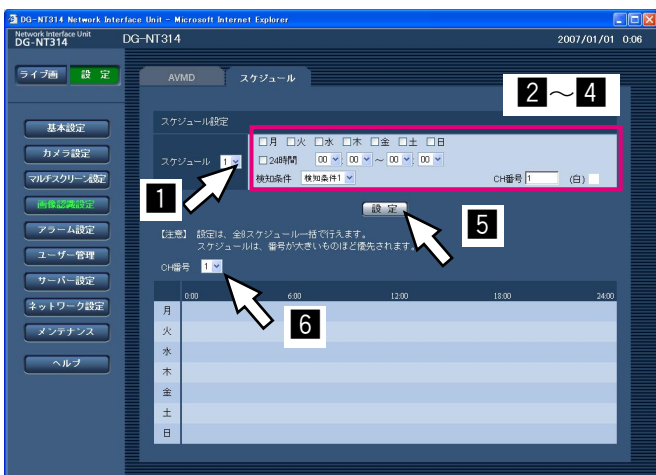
DG-NT314 Network Interface Unit - Microsoft Internet Explorer

Network Interface Unit
DG-NT314

DG-NT314

2007/01/01 0:06

ライブ画 設 定

AVMD スケジュール

2 〜 4

スケジュール設定

□月 □火 □水 □木 □金 □土 □日

スケジュール 1

□24時間 00 : 00 〜 00 : 00

検知条件 検知条件1

CH番号 1 (白)

1

設 定

5

基本設定
カメラ設定
マルチスクリーン設定
画像認識設定
アラーム設定
ユーザー管理
サーバー設定
ネットワーク設定
メンテナンス
ヘルプ

【注意】 設定は、全スケジュール一括で行えます。
スケジュールは、番号が大きいものほど優先されます。

CH番号 1

6

| | 0:00 | 6:00 | 12:00 | 18:00 | 24:00 |
|---|---|---|---|---|---|
| 月 | | | | | |
| 火 | | | | | |
| 水 | | | | | |
| 木 | | | | | |
| 金 | | | | | |
| 土 | | | | | |
| 日 | | | | | |